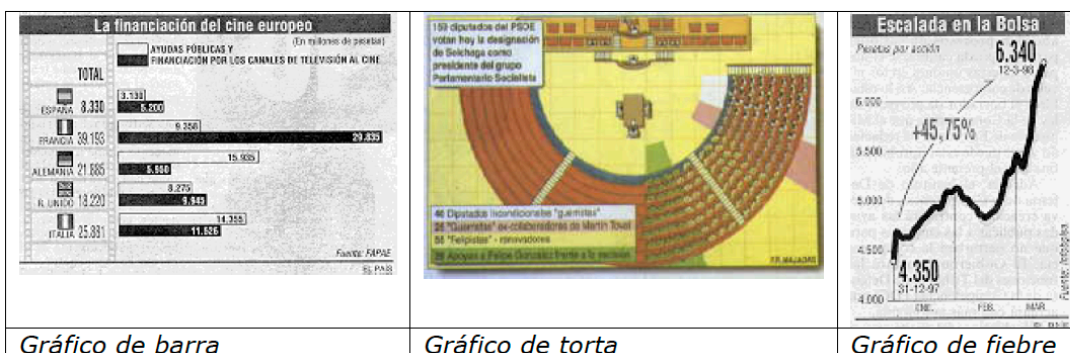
La financiación del cine europeo

(En millones de pesetas)

AYUDAS PÚBLICAS Y FINANCIACIÓN POR LOS CANALES DE TELEVISIÓN AL CINE

TOTAL

ESPAÑA 8.330 3.130 5.200

FRANCIA 39.193 9.358 29.835

ALEMANIA 21.885 15.935 5.950

R. UNIDO 13.220 3.275 9.945

ITALIA 25.891 14.355 11.536

Fuente: FAPAE

EL PAÍS

159 diputados del PSOE votan hoy la designación de Solchaga como presidente del grupo Parlamentario Socialista

46 Diputados incondicionales "guerristas"

25 "Guerristas" ex-colaboradores de Martín Toval

88 "Felipistas" - renovadores

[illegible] Apoyan a Felipe González frente a la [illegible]

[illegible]

Escalada en la Bolsa

Pesetas por acción

6.340
12-3-98

+45,75%

6.000

5.500

5.000

4.500

4.000

4.350
31-12-97

ENE. FEB. MAR.

Fuente: Telefónica

Gráfico de barra

Gráfico de torta

Gráfico de fiebre